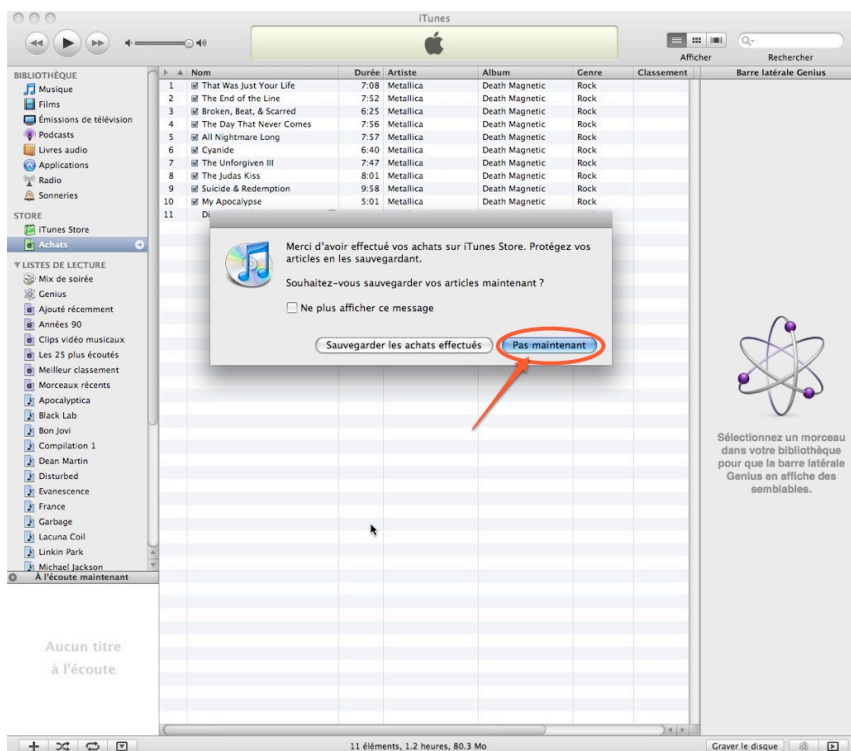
iTunes

Afficher Rechercher

BIBLIOTHÈQUE
Musique
Films
Émissions de télévision
Podcasts
Livres audio
Applications
Radio
Sonneries

STORE
iTunes Store
Achats

LISTES DE LECTURE
Mix de soirée
Genius
Ajouté récemment
Années 90
Clips vidéo musicaux
Les 25 plus écoutés
Meilleur classement
Morceaux récents
Apocalyptica
Black Lab
Bon Jovi
Compilation 1
Dean Martin
Disturbed
Evanescence
France
Garbage
Lacuna Coil
Linkin Park
Michael Jackson

À l'écoute maintenant

Aucun titre à l'écoute

| | Nom | Durée | Artiste | Album | Genre | Classement |
|---|---|---|---|---|---|---|
| 1 | That Was Just Your Life | 7:08 | Metallica | Death Magnetic | Rock | |
| 2 | The End of the Line | 7:52 | Metallica | Death Magnetic | Rock | |
| 3 | Broken, Beat, & Scarred | 6:25 | Metallica | Death Magnetic | Rock | |
| 4 | The Day That Never Comes | 7:56 | Metallica | Death Magnetic | Rock | |
| 5 | All Nightmare Long | 7:57 | Metallica | Death Magnetic | Rock | |
| 6 | Cyanide | 6:40 | Metallica | Death Magnetic | Rock | |
| 7 | The Unforgiven III | 7:47 | Metallica | Death Magnetic | Rock | |
| 8 | The Judas Kiss | 8:01 | Metallica | Death Magnetic | Rock | |
| 9 | Suicide & Redemption | 9:58 | Metallica | Death Magnetic | Rock | |
| 10 | My Apocalypse | 5:01 | Metallica | Death Magnetic | Rock | |
| 11 | Di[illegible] | | | | | |

Merci d'avoir effectué vos achats sur iTunes Store. Protégez vos articles en les sauvegardant.

Souhaitez-vous sauvegarder vos articles maintenant ?

Ne plus afficher ce message

Sauvegarder les achats effectués

Pas maintenant

Barre latérale Genius

Sélectionnez un morceau dans votre bibliothèque pour que la barre latérale Genius en affiche des semblables.

11 éléments, 1,2 heures, 80,3 Mo

Graver le disque